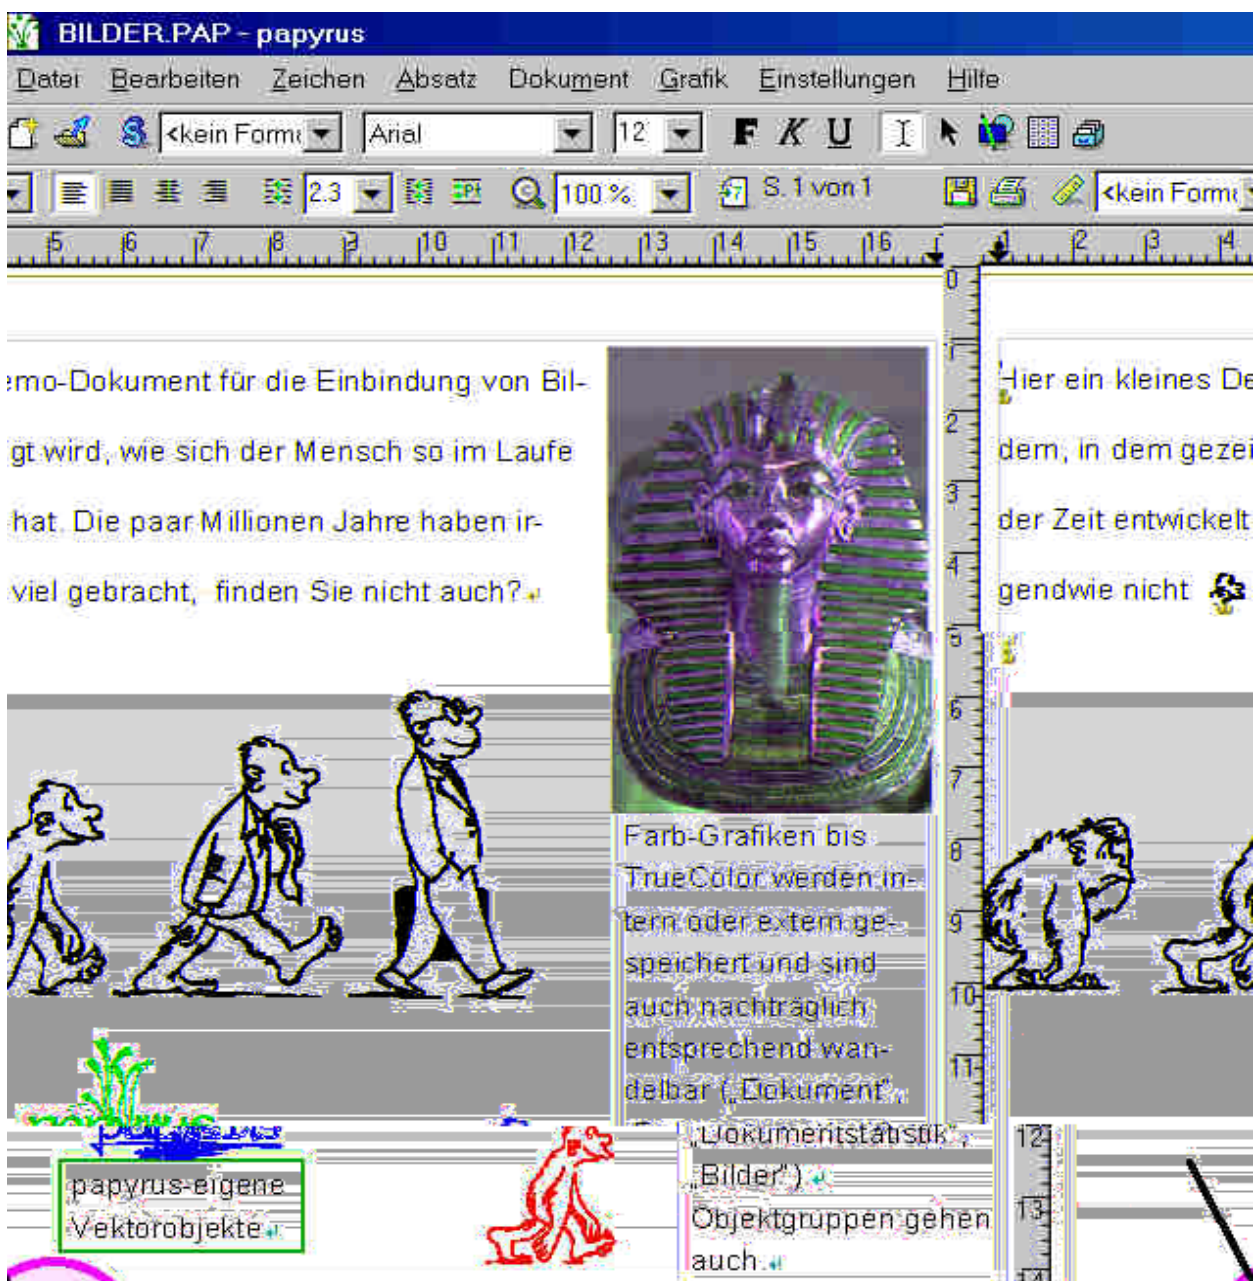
BILDER.PAP - papyrus

Datei Bearbeiten Zeichen Absatz Dokument Grafik Einstellungen Hilfe

<kein Form Arial 12 F K U

2.3 100 % S. 1 von 1 <kein Form

5 6 7 8 9 10 11 12 13 14 15 16 1 2 3 4

0 1 2 3 4 5 6 7 8 9 10 11 12 13 14

emo-Dokument für die Einbindung von Bilgt wird, wie sich der Mensch so im Laufe hat. Die paar Millionen Jahre haben irviel gebracht, finden Sie nicht auch?

Hier ein kleines De dem, in dem gezei der Zeit entwickelt gendwie nicht

Farb-Grafiken bis TrueColor werden intern oder extern gespeichert und sind auch nachträglich entsprechend wandelbar („Dokument", „Dokumentstatistik", „Bilder") Objektgruppen gehen auch.

papyrus-eigene Vektorobjekte